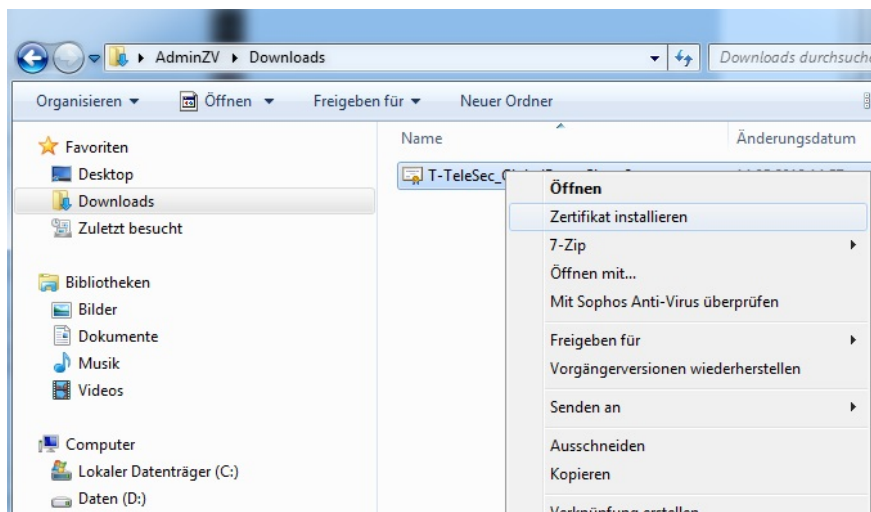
AdminZV ▸ Downloads

Downloads durchsuch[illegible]

Organisieren ▾ Öffnen ▾ Freigeben für ▾ Neuer Ordner

Favoriten
Desktop
Downloads
Zuletzt besucht

Bibliotheken
Bilder
Dokumente
Musik
Videos

Computer
Lokaler Datenträger (C:)
Daten (D:)

Name
Änderungsdatum

T-TeleSec_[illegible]

Öffnen
Zertifikat installieren
7-Zip
Öffnen mit...
Mit Sophos Anti-Virus überprüfen
Freigeben für
Vorgängerversionen wiederherstellen
Senden an
Ausschneiden
Kopieren
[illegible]